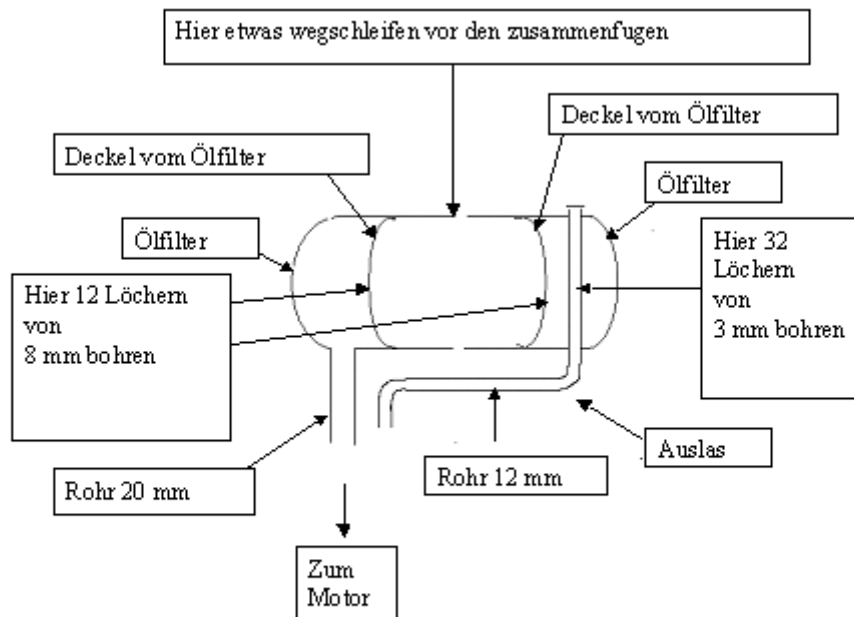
Hier etwas wegschleifen vor den zusammenfugen

Deckel vom Ölfilter

Deckel vom Ölfilter

Ölfilter

Ölfilter

Hier 32 Löchern von 3 mm bohren

Hier 12 Löchern von 8 mm bohren

Auslas

Rohr 12 mm

Rohr 20 mm

Zum Motor